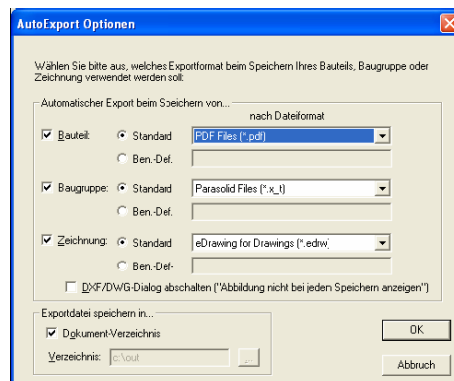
AutoExport Optionen

Wählen Sie bitte aus, welches Exportformat beim Speichern Ihres Bauteils, Baugruppe oder Zeichnung verwendet werden soll:

Automatischer Export beim Speichern von...

nach Dateiformat

Bauteil: Standard PDF Files (*.pdf)

Ben.-Def.

Baugruppe: Standard Parasolid Files (*.x_t)

Ben.-Def.

Zeichnung: Standard eDrawing for Drawings (*.edrw

Ben.-Def-

DXF/DWG-Dialog abschalten ("Abbildung nicht bei jeden Speichern anzeigen")

Exportdatei speichern in...

Dokument-Verzeichnis

Verzeichnis: c:\out ...

OK

Abbruch